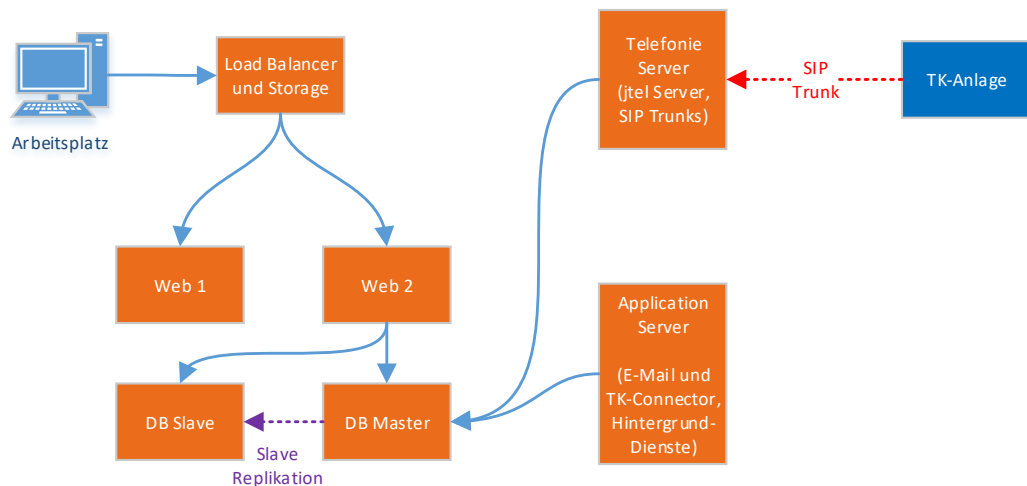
Arbeitsplatz

Load Balancer und Storage

Telefonie Server (jtel Server, SIP Trunks)

SIP Trunk

TK-Anlage

Web 1

Web 2

Application Server

(E-Mail und TK-Connector, Hintergrund-Dienste)

DB Slave

DB Master

Slave Replikation